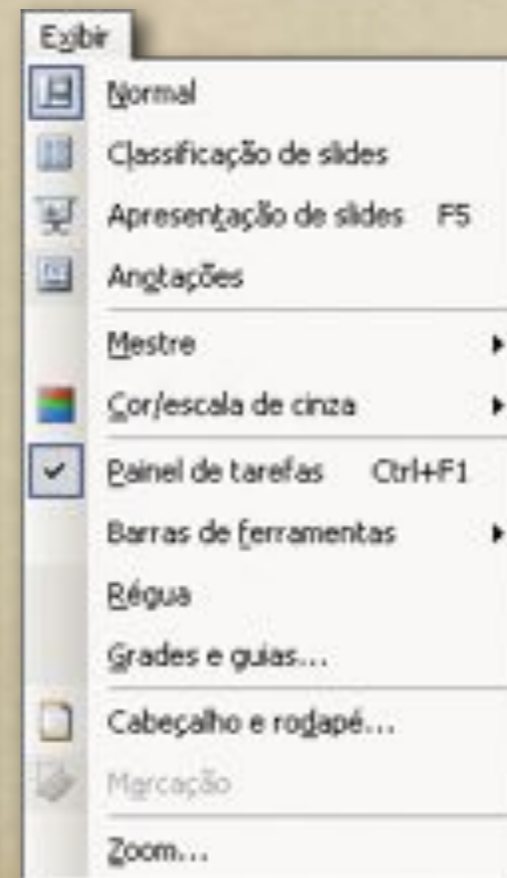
Exibir
Normal
Classificação de slides
Apresentação de slides F5
Anotações
Mestre
Cor/escala de cinza
Painel de tarefas Ctrl+F1
Barras de ferramentas
Régua
Grades e guias...
Cabeçalho e rodapé...
Marcação
Zoom...